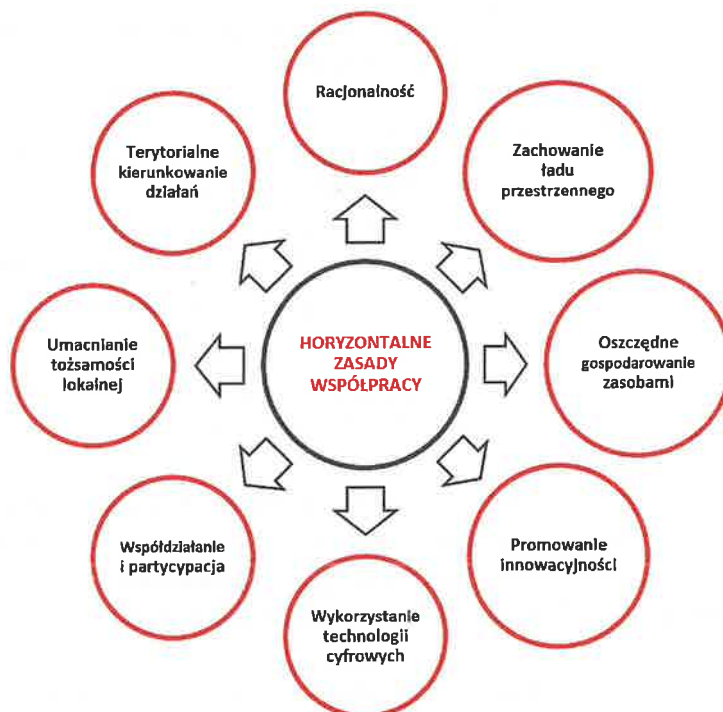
HORYZONTALNE ZASADY WSPÓŁPRACY

Racjonalność

Zachowanie ładu przestrzennego

Oszczędne gospodarowanie zasobami

Promowanie innowacyjności

Wykorzystanie technologii cyfrowych

Współdziałanie i partycypacja

Umacnianie tożsamości lokalnej

Terytorialne kierunkowanie działań